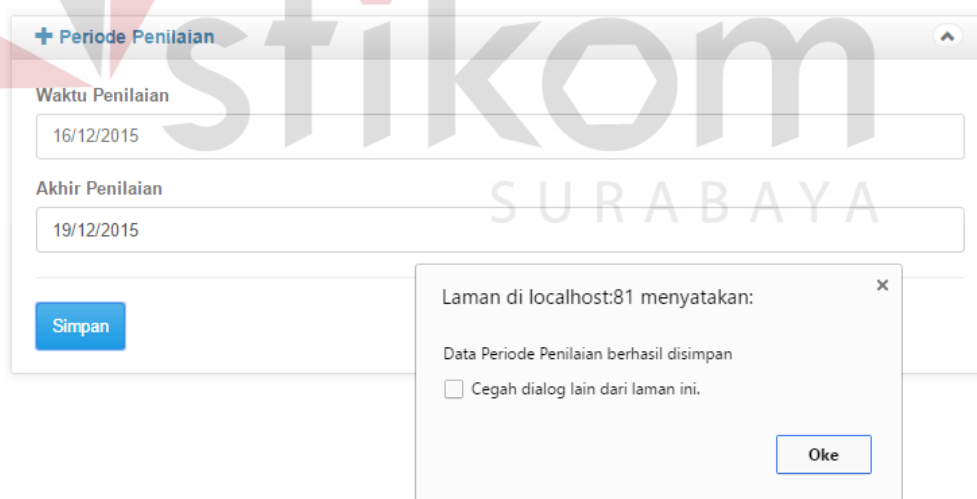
stikom
SURABAYA

+ Periode Penilaian

Waktu Penilaian
16/12/2015

Akhir Penilaian
19/12/2015

Simpan

Laman di localhost:81 menyatakan:
×
Data Periode Penilaian berhasil disimpan
Cegah dialog lain dari laman ini.
Oke